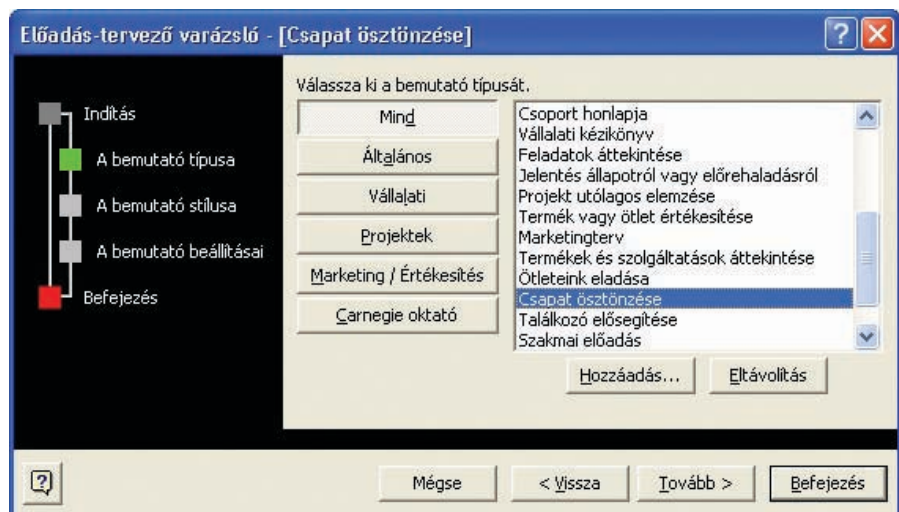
Előadás-tervező varázsló - [Csapat ösztönzése]

Indítás

A bemutató típusa

A bemutató stílusa

A bemutató beállításai

Befejezés

Válassza ki a bemutató típusát.

Mind

Általános

Vállalati

Projektek

Marketing / Értékesítés

Carnegie oktató

Csoport honlapja
Vállalati kézikönyv
Feladatok áttekintése
Jelentés állapotról vagy előrehaladásról
Projekt utólagos elemzése
Termék vagy ötlet értékesítése
Marketingterv
Termékek és szolgáltatások áttekintése
Ötleteink eladása
Csapat ösztönzése
Találkozó elősegítése
Szakmai előadás

Hozzáadás...

Eltávolítás

Mégse

< Vissza

Tovább >

Befejezés